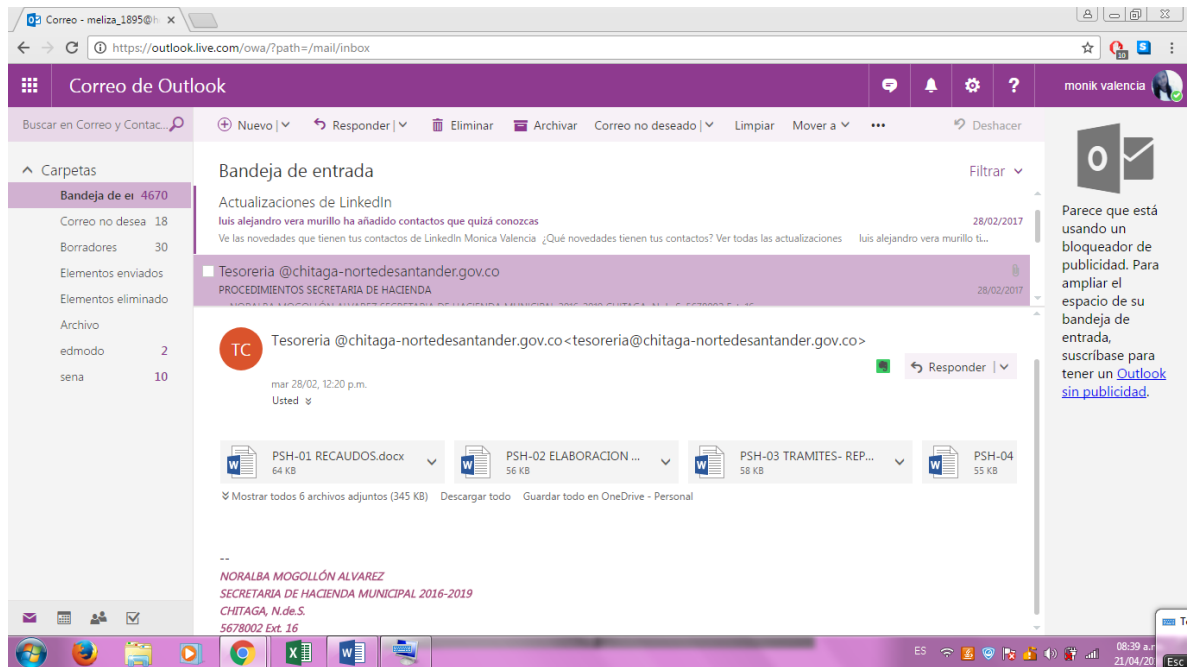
Correo - meliza_1895@h ×

https://outlook.live.com/owa/?path=/mail/inbox

Correo de Outlook

monik valencia

Buscar en Correo y Contac...

Nuevo | Responder | Eliminar Archivar Correo no deseado | Limpiar Mover a ... Deshacer

Carpetas
Bandeja de e 4670
Correo no desea 18
Borradores 30
Elementos enviados
Elementos eliminado
Archivo
edmodo 2
sena 10

Bandeja de entrada
Filtrar

Actualizaciones de LinkedIn
luis alejandro vera murillo ha añadido contactos que quizá conozcas 28/02/2017
Ve las novedades que tienen tus contactos de LinkedIn Monica Valencia ¿Qué novedades tienen tus contactos? Ver todas las actualizaciones luis alejandro vera murillo ti...

Tesoreria @chitaga-nortedesantander.gov.co
PROCEDIMIENTOS SECRETARIA DE HACIENDA 28/02/2017

TC

Tesoreria @chitaga-nortedesantander.gov.co<tesoreria@chitaga-nortedesantander.gov.co>

Responder

mar 28/02, 12:20 p.m.
Usted

PSH-01 RECAUDOS.docx
64 KB
PSH-02 ELABORACION ...
56 KB
PSH-03 TRAMITES- REP...
58 KB
PSH-04
55 KB

Mostrar todos 6 archivos adjuntos (345 KB) Descargar todo Guardar todo en OneDrive - Personal

--
NORALBA MOGOLLÓN ALVAREZ
SECRETARIA DE HACIENDA MUNICIPAL 2016-2019
CHITAGA, N.de.S.
5678002 Ext. 16

Parece que está usando un bloqueador de publicidad. Para ampliar el espacio de su bandeja de entrada, suscríbase para tener un Outlook sin publicidad.

ES 08:39 a.m. 21/04/20 Esc